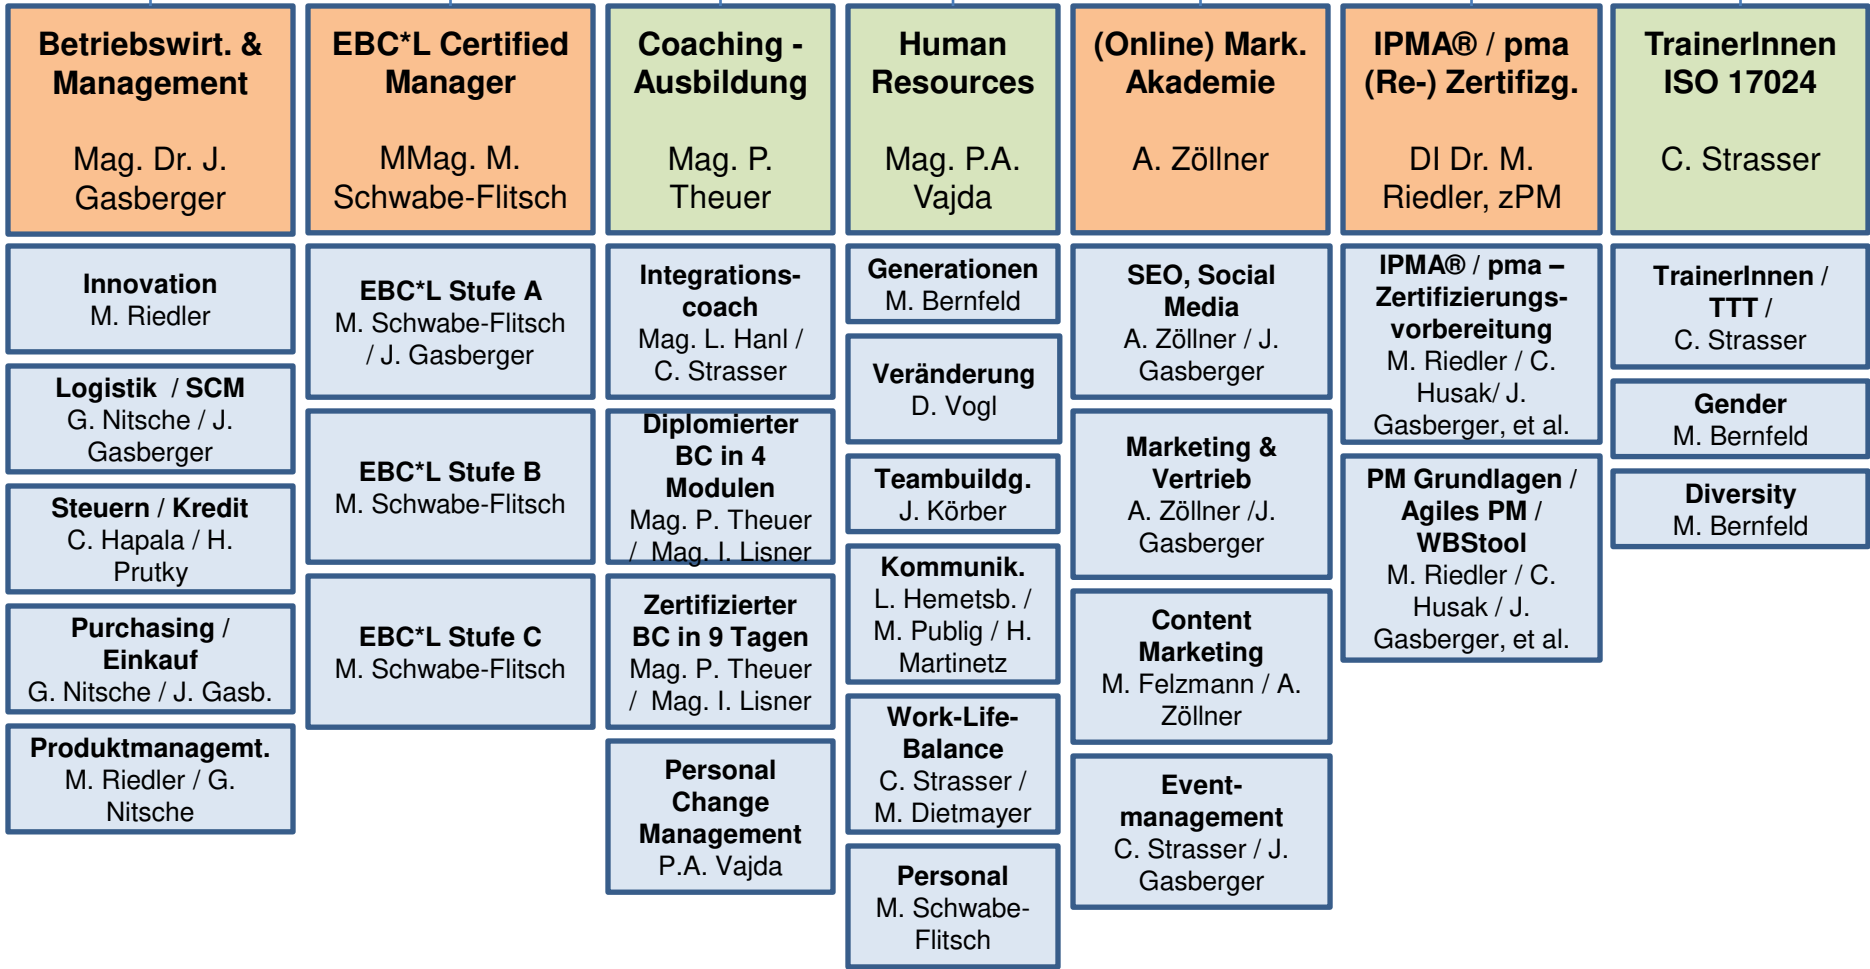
Betriebswirt. & Management
Mag. Dr. J. Gasberger

Innovation
M. Riedler

Logistik / SCM
G. Nitsche / J. Gasberger

Steuern / Kredit
C. Hapala / H. Prutky

Purchasing / Einkauf
G. Nitsche / J. Gasb.

Produktmanagemt.
M. Riedler / G. Nitsche

EBC*L Certified Manager
MMag. M. Schwabe-Flitsch

EBC*L Stufe A
M. Schwabe-Flitsch / J. Gasberger

EBC*L Stufe B
M. Schwabe-Flitsch

EBC*L Stufe C
M. Schwabe-Flitsch

Coaching - Ausbildung
Mag. P. Theuer

Integrations-coach
Mag. L. Hanl / C. Strasser

Diplomierter BC in 4 Modulen
Mag. P. Theuer / Mag. I. Lisner

Zertifizierter BC in 9 Tagen
Mag. P. Theuer / Mag. I. Lisner

Personal Change Management
P.A. Vajda

Human Resources
Mag. P.A. Vajda

Generationen
M. Bernfeld

Veränderung
D. Vogl

Teambuildg.
J. Körber

Kommunik.
L. Hemetsb. / M. Publig / H. Martinetz

Work-Life-Balance
C. Strasser / M. Dietmayer

Personal
M. Schwabe-Flitsch

(Online) Mark. Akademie
A. Zöllner

SEO, Social Media
A. Zöllner / J. Gasberger

Marketing & Vertrieb
A. Zöllner /J. Gasberger

Content Marketing
M. Felzmann / A. Zöllner

Event-management
C. Strasser / J. Gasberger

IPMA® / pma (Re-) Zertifizg.
DI Dr. M. Riedler, zPM

IPMA® / pma – Zertifizierungs-vorbereitung
M. Riedler / C. Husak/ J. Gasberger, et al.

PM Grundlagen / Agiles PM / WBStool
M. Riedler / C. Husak / J. Gasberger, et al.

TrainerInnen ISO 17024
C. Strasser

TrainerInnen / TTT / C. Strasser

Gender
M. Bernfeld

Diversity
M. Bernfeld